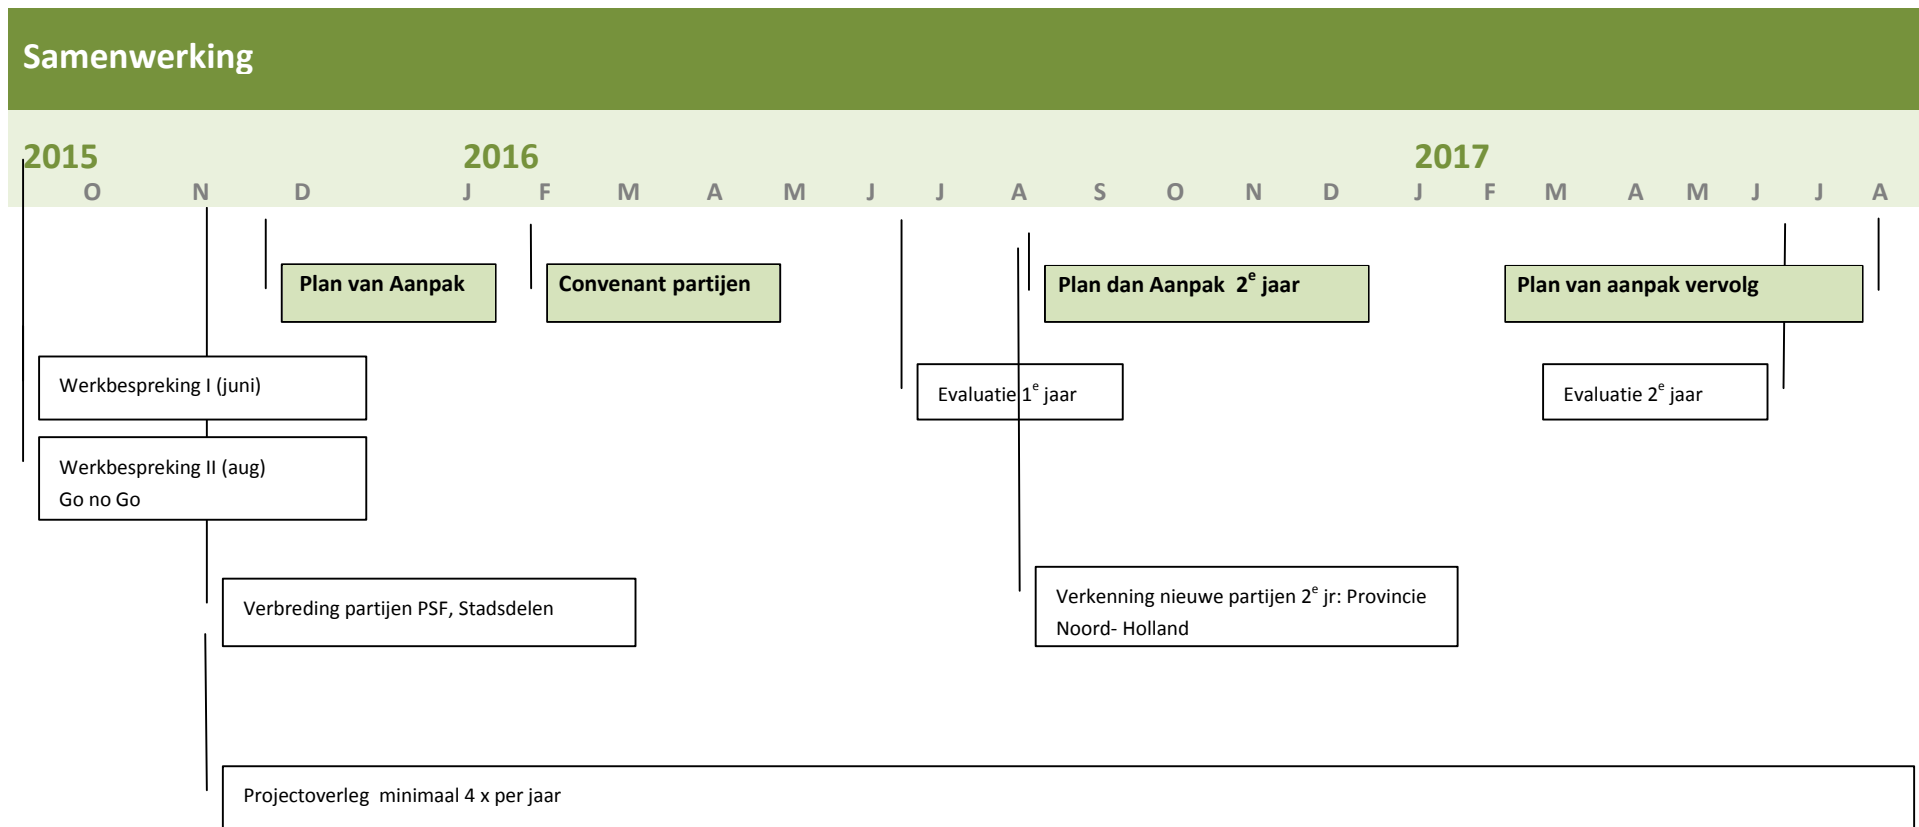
Samenwerking

2015 O N D 2016 J F M A M J J A S O N D 2017 J F M A M J J A

Plan van Aanpak

Convenant partijen

Plan dan Aanpak $2^e$ jaar

Plan van aanpak vervolg

Werkbespreking I (juni)

Evaluatie $1^e$ jaar

Evaluatie $2^e$ jaar

Werkbespreking II (aug)
Go no Go

Verbreding partijen PSF, Stadsdelen

Verkenning nieuwe partijen $2^e$ jr: Provincie Noord- Holland

Projectoverleg minimaal 4 x per jaar